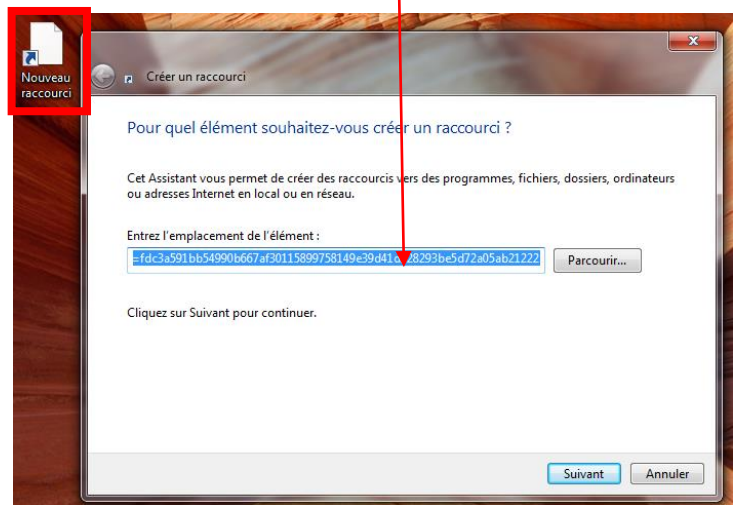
Nouveau raccourci

Créer un raccourci

Pour quel élément souhaitez-vous créer un raccourci ?

Cet Assistant vous permet de créer des raccourcis vers des programmes, fichiers, dossiers, ordinateurs ou adresses Internet en local ou en réseau.

Entrez l'emplacement de l'élément :

=fdc3a591bb54990b667af30115899758149e39d41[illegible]28293be5d72a05ab21222

Parcourir...

Cliquez sur Suivant pour continuer.

Suivant

Annuler